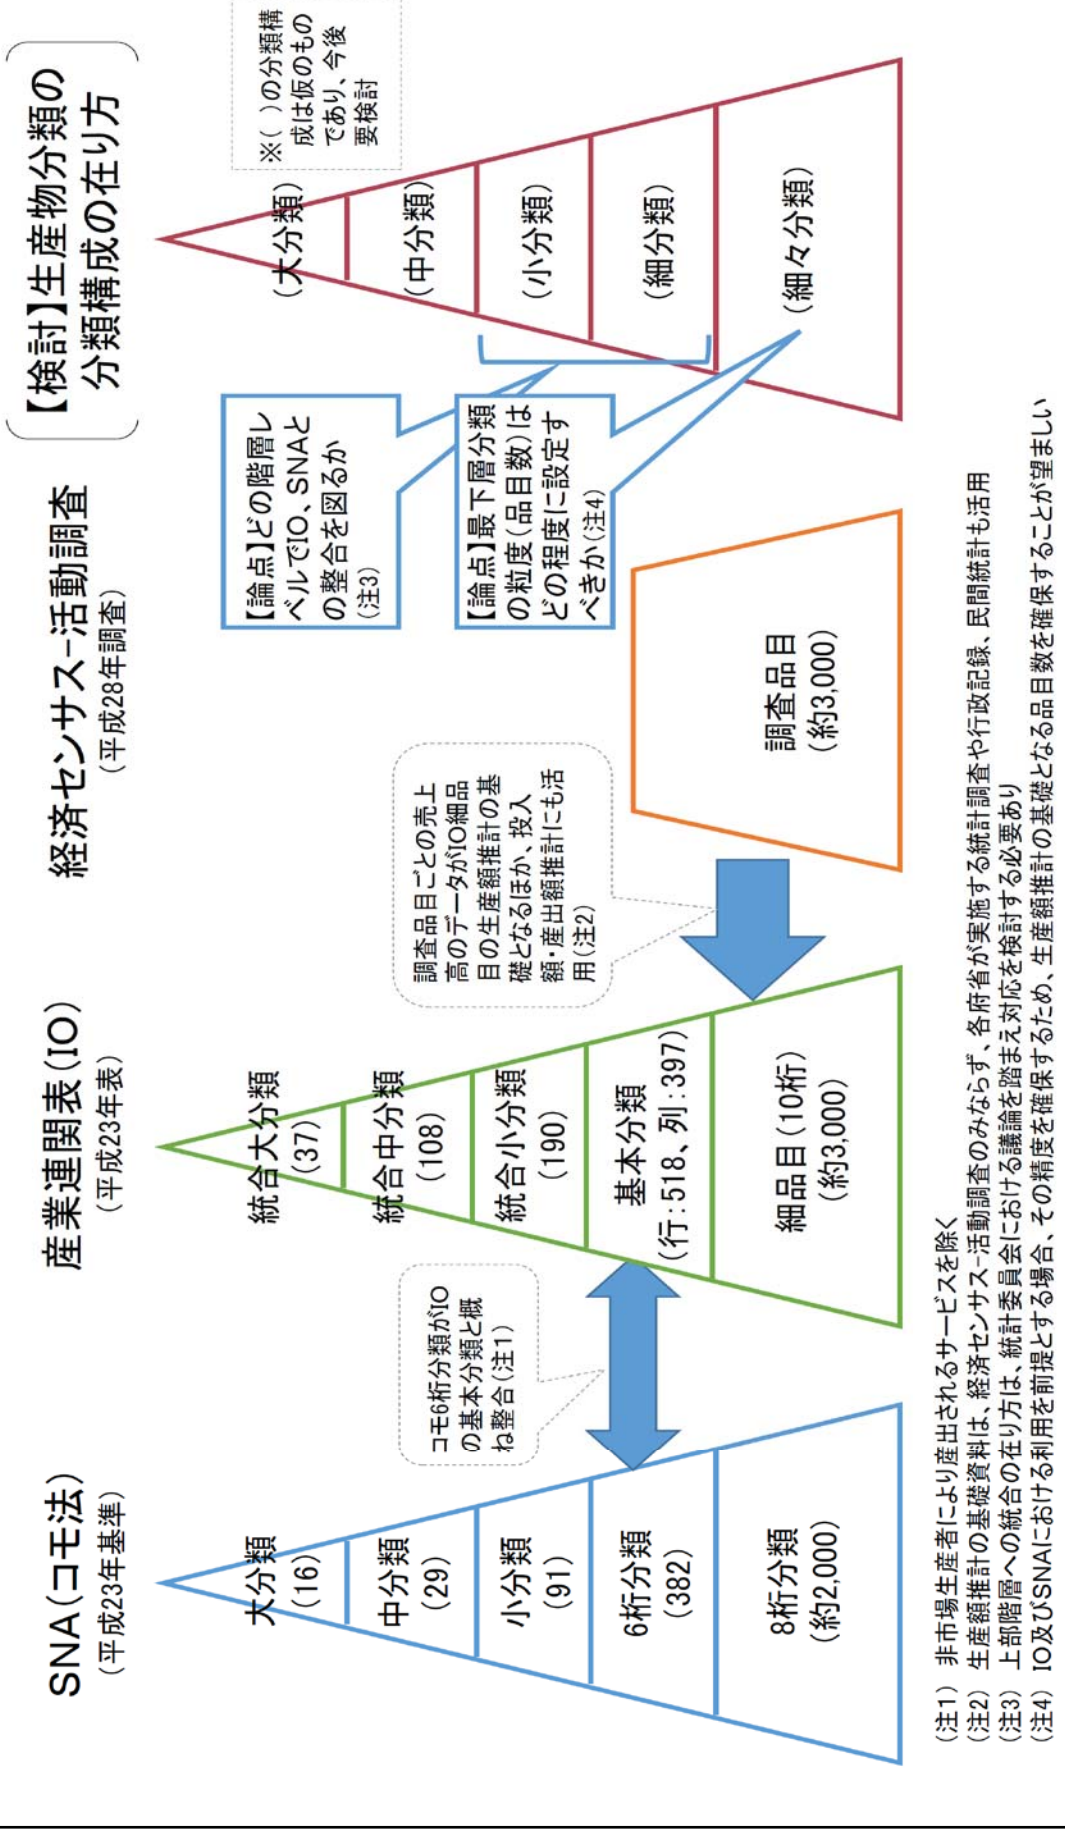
SNA（コモ法）
（平成23年基準）

大分類
（16）
中分類
（29）
小分類
（91）
6桁分類
（382）
8桁分類
（約2,000）

コモ6桁分類がIOの基本分類と概ね整合（注1）

産業連関表（IO）
（平成23年表）

統合大分類
（37）
統合中分類
（108）
統合小分類
（190）
基本分類
（行：518、列：397）
細品目（10桁）
（約3,000）

調査品目ごとの売上高のデータがIO細品目の生産額推計の基礎となるほか、投入額・産出額推計にも活用（注2）

経済センサス-活動調査
（平成28年調査）

調査品目
（約3,000）

【論点】どの階層レベルでIO、SNAとの整合を図るか（注3）

【論点】最下層分類の粒度（品目数）はどの程度に設定すべきか（注4）

【検討】生産物分類の分類構成の在り方

（大分類）
（中分類）
（小分類）
（細分類）
（細々分類）

※（ ）の分類構成は仮のものであり、今後要検討

（注1） 非市場生産者により産出されるサービスを除く
（注2） 生産額推計の基礎資料は、経済センサス-活動調査のみならず、各府省が実施する統計調査や行政記録、民間統計も活用
（注3） 上部階層への統合の在り方は、統計委員会における議論を踏まえ対応を検討する必要あり
（注4） IO及びSNAにおける利用を前提とする場合、その精度を確保するため、生産額推計の基礎となる品目数を確保することが望ましい